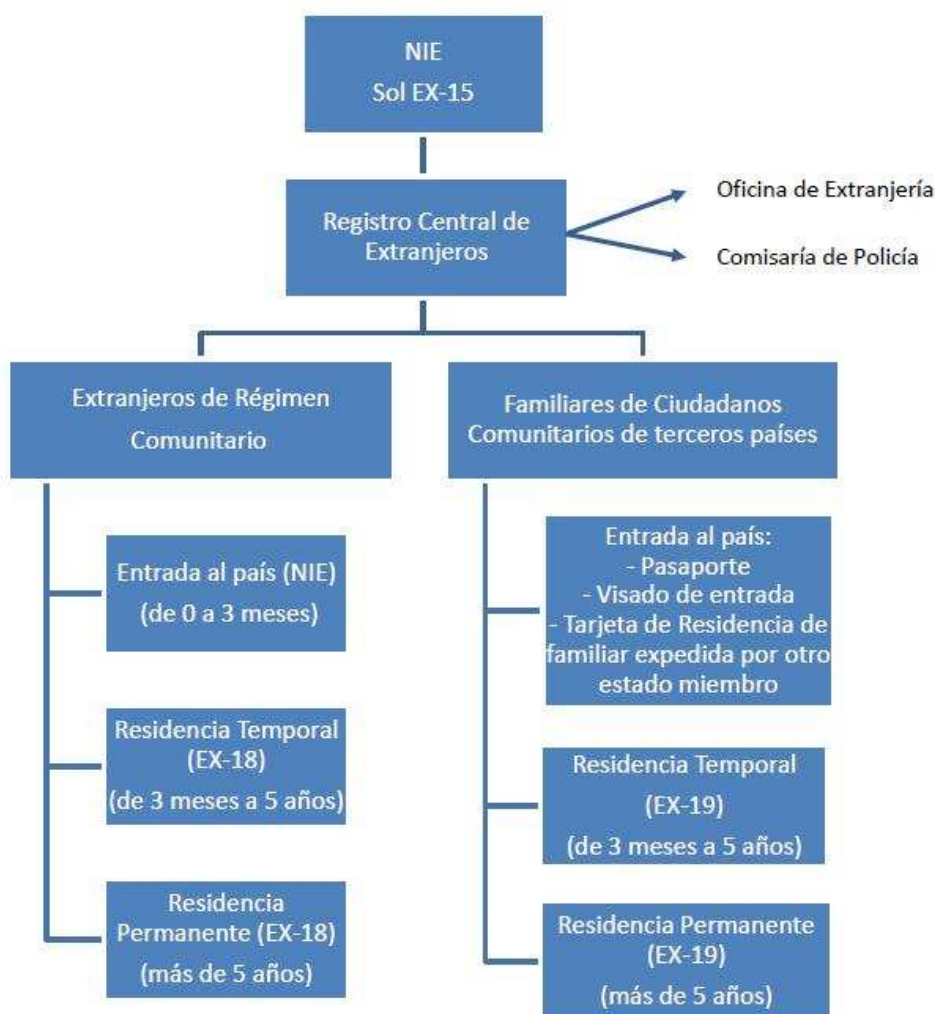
NIE
Sol EX-15

Registro Central de Extranjeros

Oficina de Extranjería

Comisaría de Policía

Extranjeros de Régimen Comunitario

Entrada al país (NIE)
(de 0 a 3 meses)

Residencia Temporal (EX-18)
(de 3 meses a 5 años)

Residencia Permanente (EX-18)
(más de 5 años)

Familiares de Ciudadanos Comunitarios de terceros países

Entrada al país:
- Pasaporte
- Visado de entrada
- Tarjeta de Residencia de familiar expedida por otro estado miembro

Residencia Temporal
(EX-19)
(de 3 meses a 5 años)

Residencia Permanente
(EX-19)
(más de 5 años)